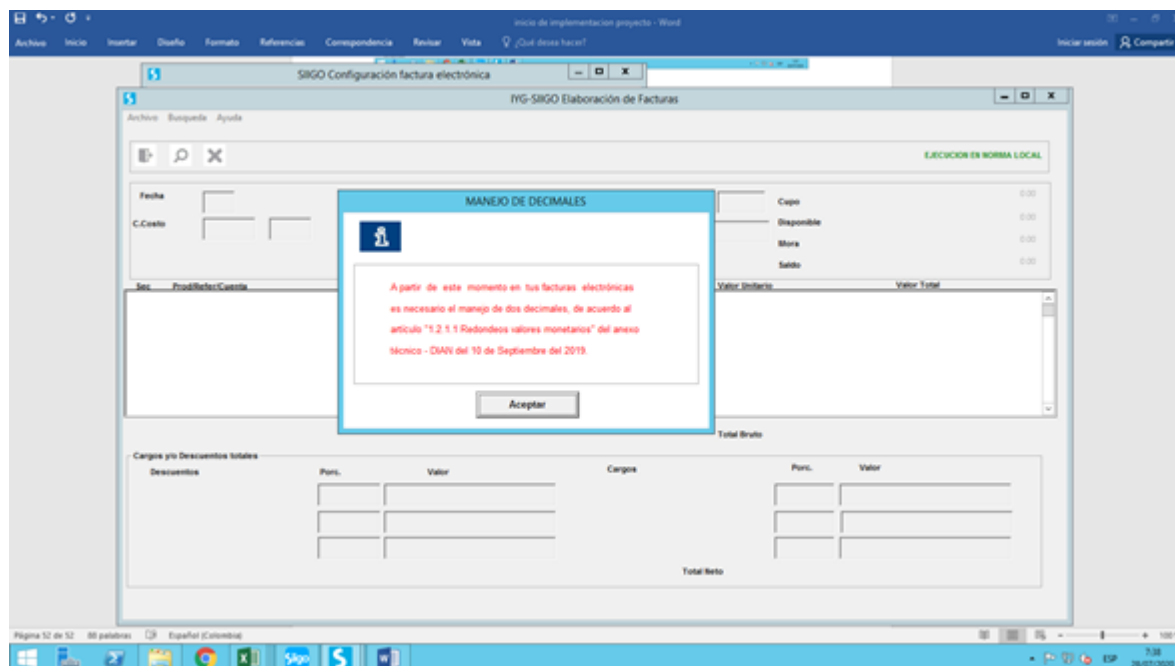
inicio de implementacion proyecto - Word

Archivo Inicio Insertar Diseño Formato Referencias Correspondencia Revisar Vista ¿Qué desea hacer?

Iniciar sesión Compartir

SIIGO Configuración factura electrónica

IYG-SIIGO Elaboración de Facturas

Archivo Busqueda Ayuda

EJECUCION EN NORMA LOCAL

Fecha

C.Costo

Cupo 0.00

Disponible 0.00

Mora 0.00

Saldo 0.00

Sec Prod/Refer/Cuenta

Valor Unitario

Valor Total

MANEJO DE DECIMALES

A partir de este momento en tus facturas electrónicas es necesario el manejo de dos decimales, de acuerdo al artículo "1.2.1.1 Redondeos valores monetarios" del anexo técnico - DIAN del 10 de Septiembre del 2019.

Aceptar

Total Bruto

Cargos y/o Descuentos totales

Descuentos Porc. Valor

Cargos Porc. Valor

Total Neto

Página 52 de 52 88 palabras Español (Colombia)

ESP 7:38